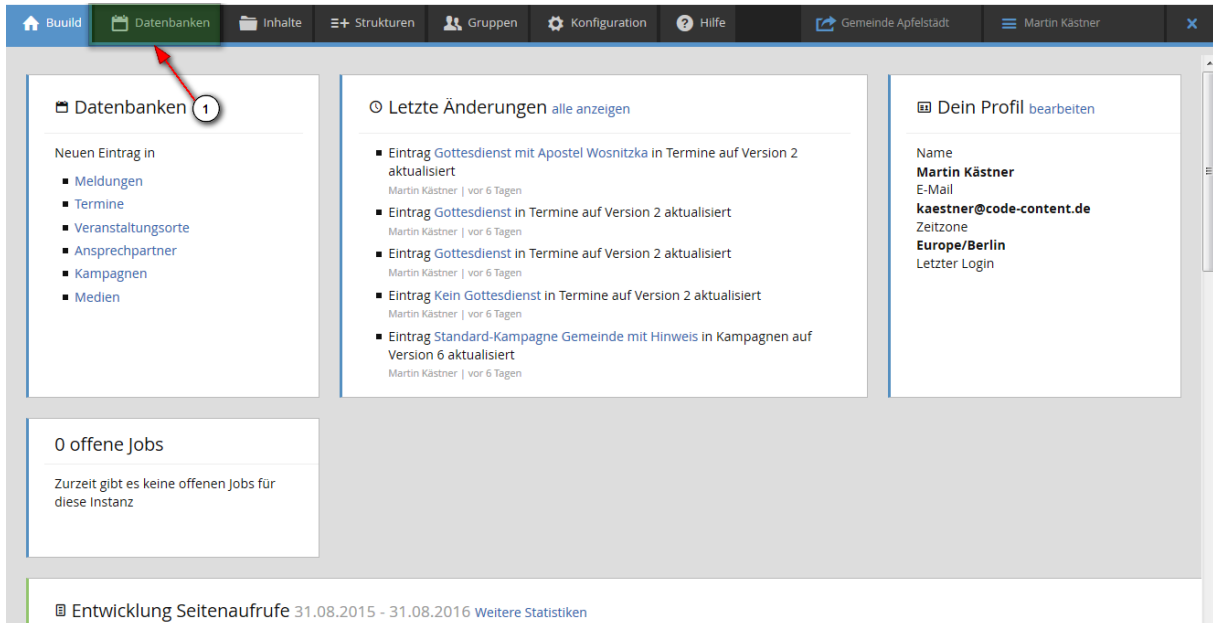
Buuild | Datenbanken | Inhalte | Strukturen | Gruppen | Konfiguration | Hilfe | Gemeinde Apfelstädt | Martin Kästner | ×

Datenbanken 1

Neuen Eintrag in

- Meldungen
- Termine
- Veranstaltungsorte
- Ansprechpartner
- Kampagnen
- Medien

Letzte Änderungen alle anzeigen

- Eintrag Gottesdienst mit Apostel Wosnitzka in Termine auf Version 2 aktualisiert
Martin Kästner | vor 6 Tagen
- Eintrag Gottesdienst in Termine auf Version 2 aktualisiert
Martin Kästner | vor 6 Tagen
- Eintrag Gottesdienst in Termine auf Version 2 aktualisiert
Martin Kästner | vor 6 Tagen
- Eintrag Kein Gottesdienst in Termine auf Version 2 aktualisiert
Martin Kästner | vor 6 Tagen
- Eintrag Standard-Kampagne Gemeinde mit Hinweis in Kampagnen auf Version 6 aktualisiert
Martin Kästner | vor 6 Tagen

Dein Profil bearbeiten

Name
Martin Kästner
E-Mail
kaestner@code-content.de
Zeitzone
Europe/Berlin
Letzter Login

0 offene Jobs

Zurzeit gibt es keine offenen Jobs für diese Instanz

Entwicklung Seitenaufrufe 31.08.2015 - 31.08.2016 Weitere Statistiken